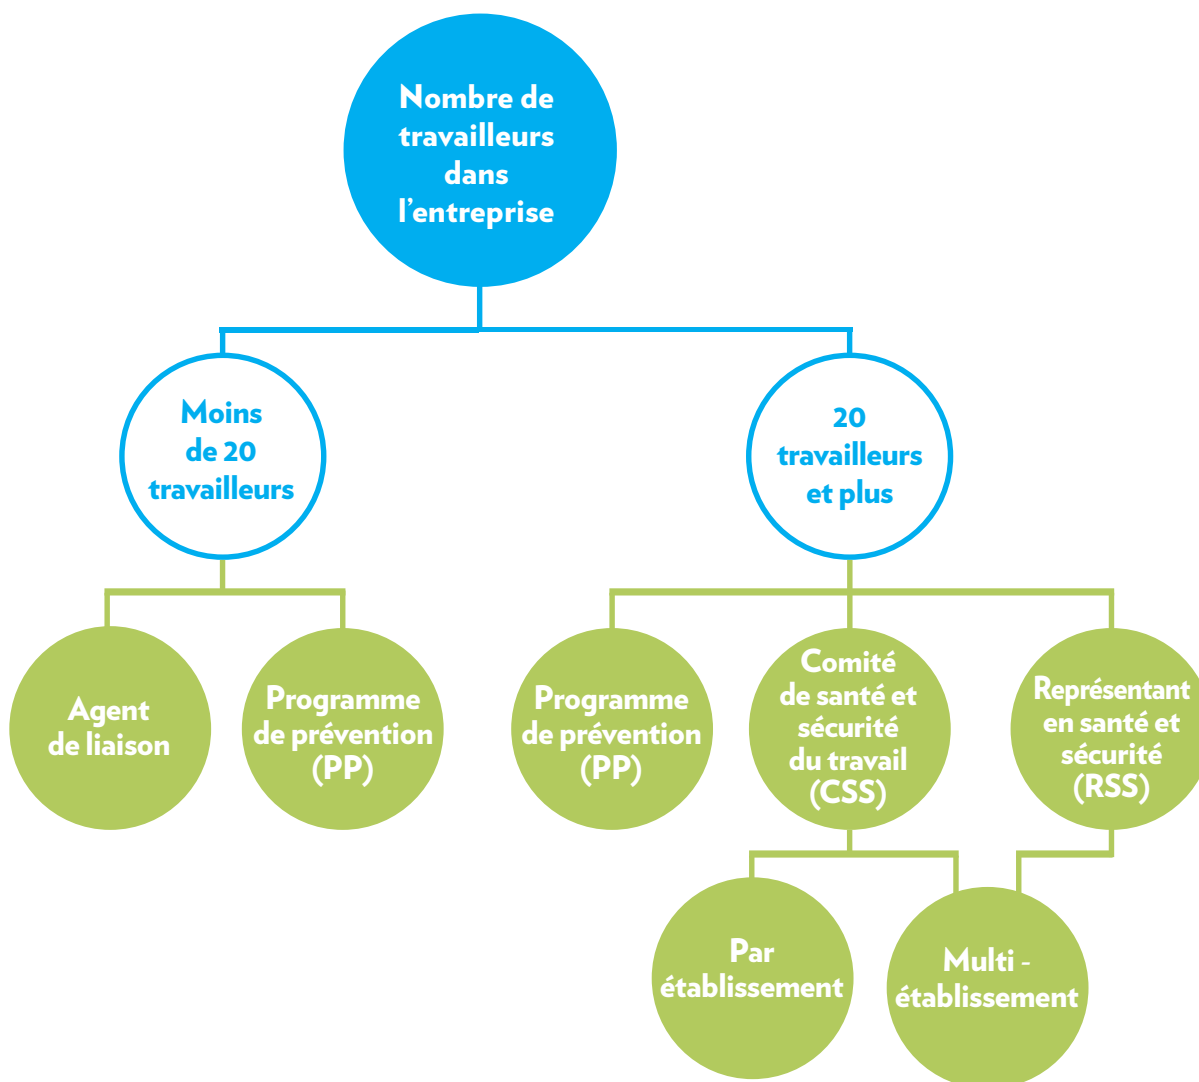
Nombre de travailleurs dans l'entreprise

Moins de 20 travailleurs

20 travailleurs et plus

Agent de liaison

Programme de prévention (PP)

Programme de prévention (PP)

Comité de santé et sécurité du travail (CSS)

Représentant en santé et sécurité (RSS)

Par établissement

Multi - établissement